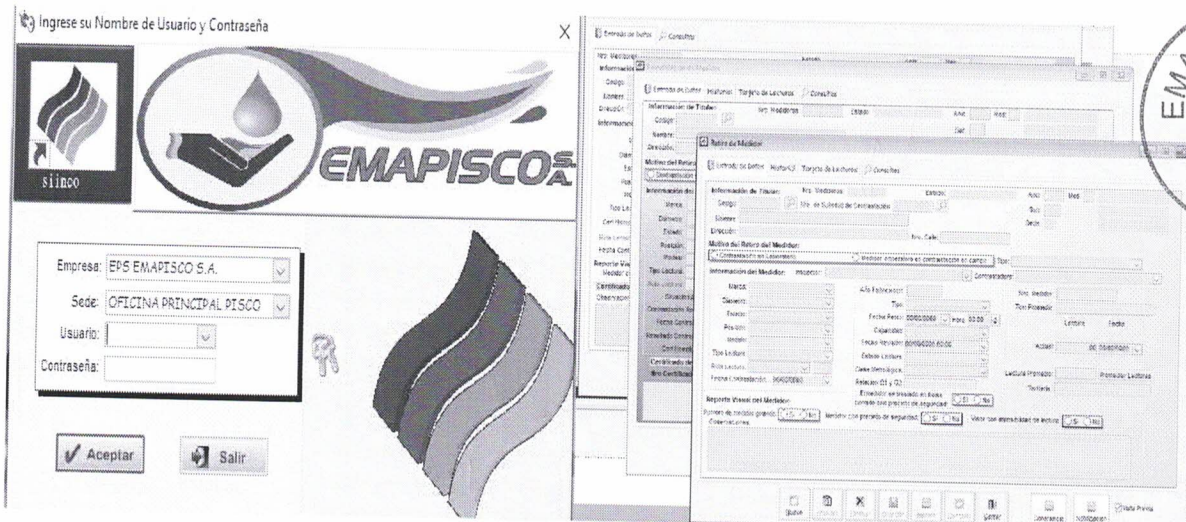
Ingrese su Nombre de Usuario y Contraseña

X

siinco

EMAPISCO S.A.

Empresa: EPS EMAPISCO S.A.

Sede: OFICINA PRINCIPAL PISCO

Usuario:

Contraseña:

Aceptar

Salir

Entrada de Datos | Consultas

Entrada de Datos | Historial | Tarjeta de Lecturas | Consultas

Información del Titular:

Código:

Nombre:

Dirección:

Motivo del Retiro

Información del

Retiro de Medidor

Entrada de Datos | Historial | Tarjeta de Lecturas | Consultas

Información de Titular: Nro. Medidores: Estado: Año: Mes:

Código: Nro. de Solicitud de Contratación:

Nombre:

Dirección: Nro. Calle:

Motivo del Retiro del Medidor:

Información del Medidor: Inspector: Contrastadora

Marca: Año Fabricación: Nro. Medidor:

Diámetro: Tipo: Tipo Promedio:

Estado: Fecha Retiro: 00/00/0000 Hora: 00:00 Lectura Fecha

Posición: Capacidad:

Modelo: Fecha Revisión: 00/00/0000 00:00 Actual: 00 00/00/0000

Tipo Lectura: Estado Lectura:

Ruta Lectura: Clase Metrológica: Lectura Promedio: Promediar Lecturas

Fecha Contrastación: 00/00/0000 Relación Q3 y Q2: Tarifa:

Reporte Visual del Medidor:

Número de medidor grabado: Si No Medidor con precinto de seguridad: Si No Visor con visibilidad de lectura: Si No

Observaciones:

Nuevo Grabar Salir

EMA